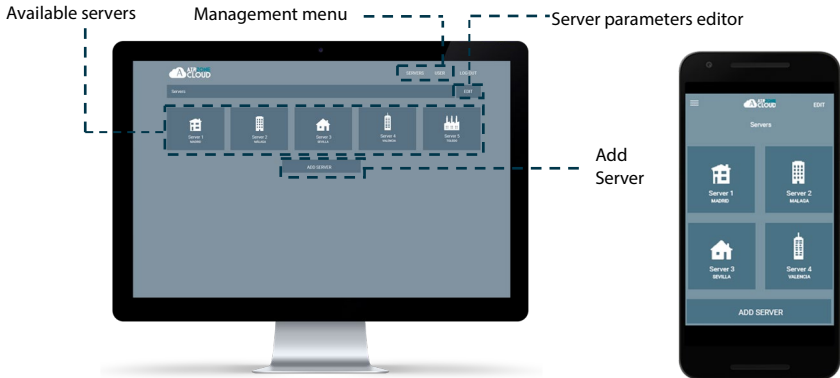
Available servers

Management menu

Server parameters editor

Add Server

CLOUD

SERVERS USER LOGOUT

Servers

EDIT

Server 1 MADRID

Server 2 MALAGA

Server 3 SEVILLA

Server 4 VALENCIA

Server 5 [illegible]

ADD SERVER

CLOUD

EDIT

Servers

Server 1 MADRID

Server 2 MALAGA

Server 3 SEVILLA

Server 4 VALENCIA

ADD SERVER